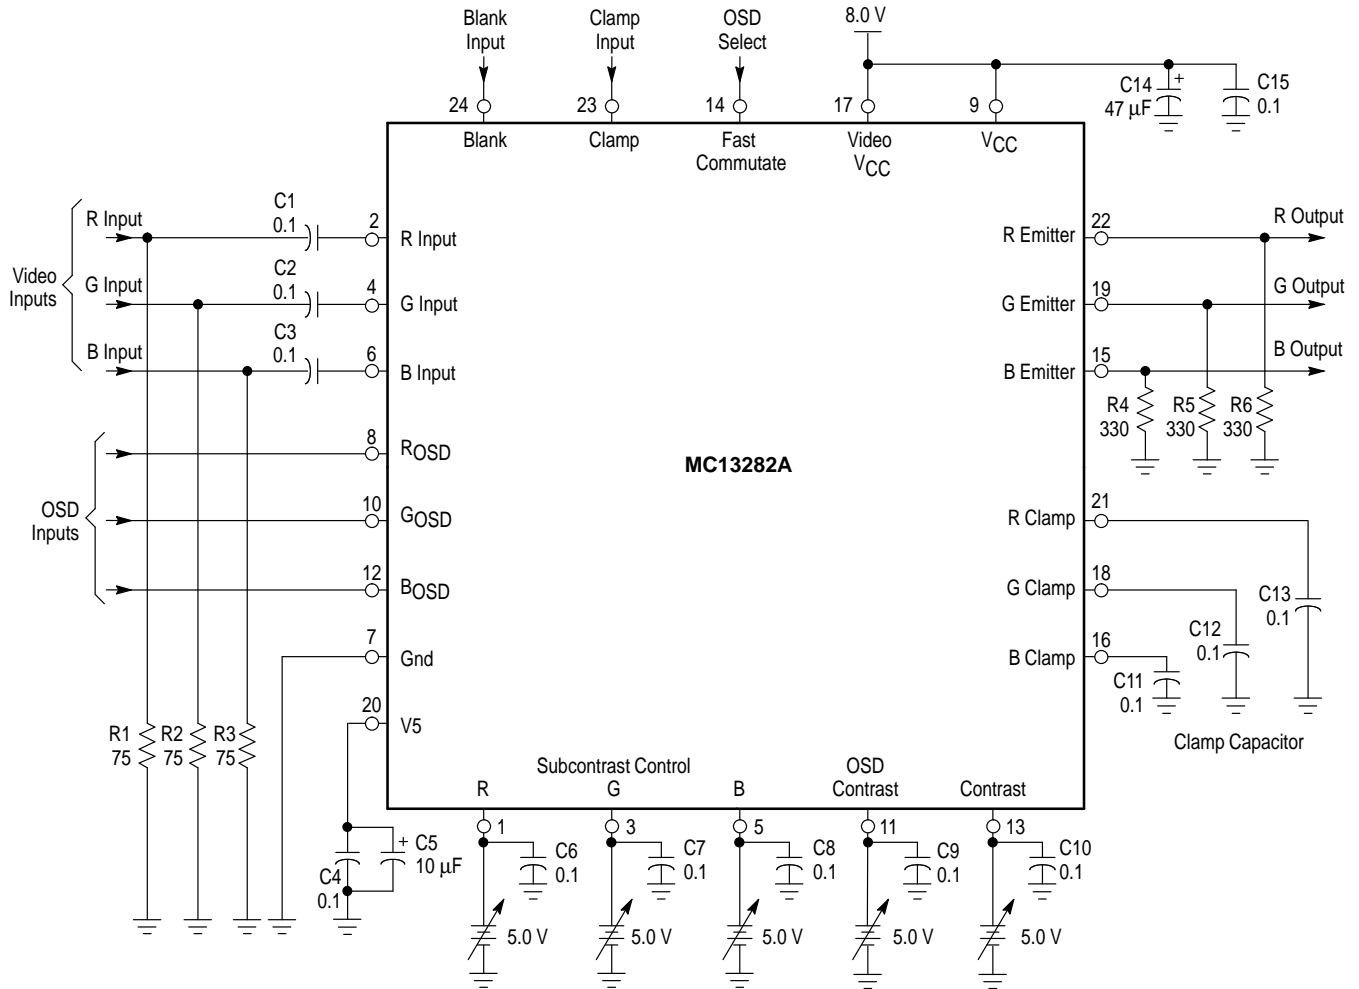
Blank Input
Clamp Input
OSD Select
8.0 V
24
23
14
17
9
C14 47 μF
C15 0.1
Blank
Clamp
Fast Commutate
Video $V_{CC}$
$V_{CC}$

Video Inputs
R Input
G Input
B Input
C1 0.1
C2 0.1
C3 0.1
2 R Input
4 G Input
6 B Input

OSD Inputs
8 $R_{OSD}$
10 $G_{OSD}$
12 $B_{OSD}$
7 Gnd
20 V5

MC13282A

R Emitter 22
G Emitter 19
B Emitter 15
R Output
G Output
B Output
R4 330
R5 330
R6 330

R Clamp 21
G Clamp 18
B Clamp 16
C13 0.1
C12 0.1
C11 0.1
Clamp Capacitor

R1 75
R2 75
R3 75
C5 10 μF
C4 0.1

Subcontrast Control
R
G
B
OSD Contrast
Contrast
1
3
5
11
13
C6 0.1
C7 0.1
C8 0.1
C9 0.1
C10 0.1
5.0 V
5.0 V
5.0 V
5.0 V
5.0 V